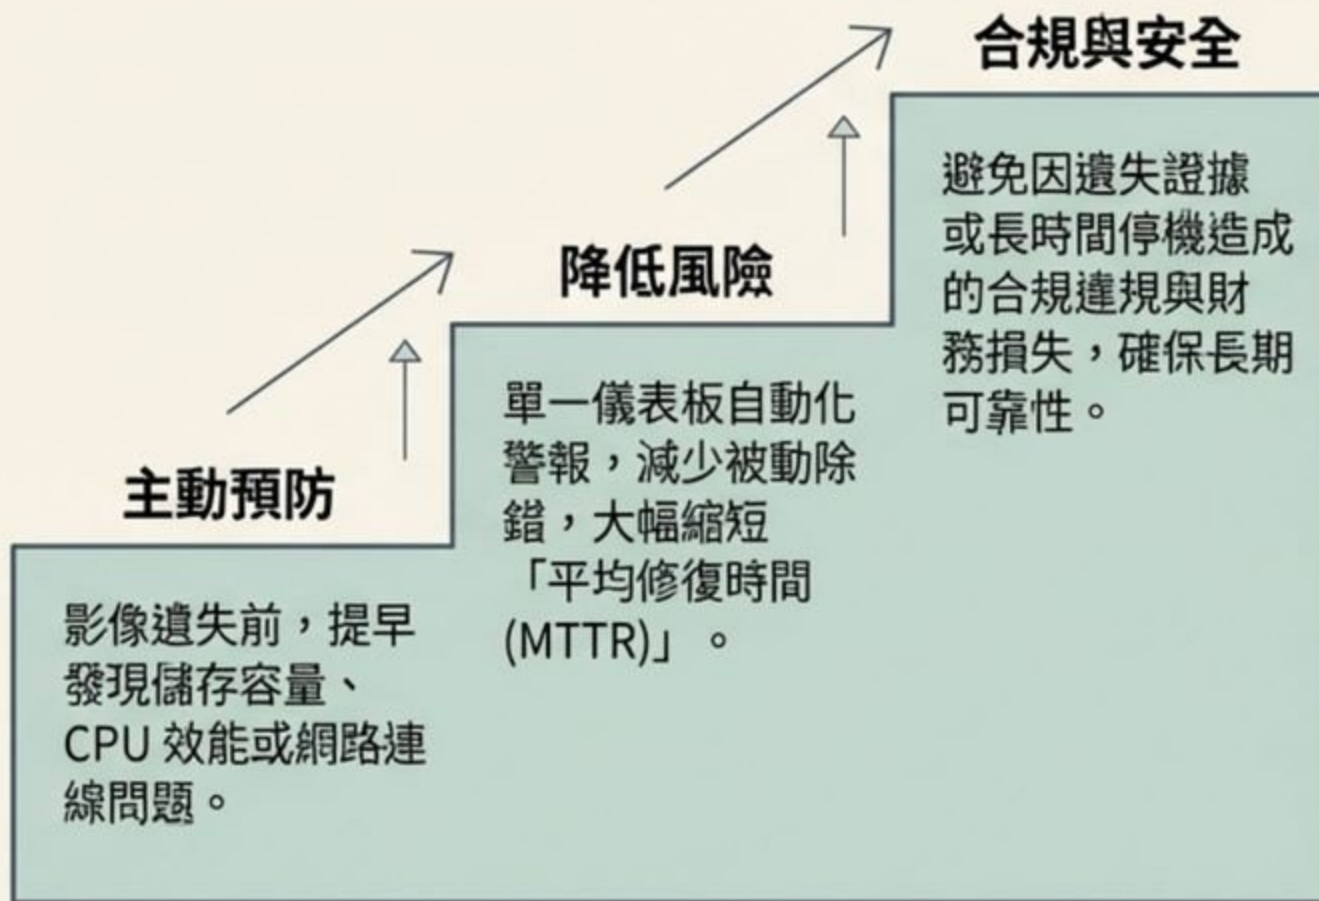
主動預防

影像遺失前，提早發現儲存容量、CPU 效能或網路連線問題。

降低風險

單一儀表板自動化警報，減少被動除錯，大幅縮短「平均修復時間(MTTR)」。

合規與安全

避免因遺失證據或長時間停機造成的合規違規與財務損失，確保長期可靠性。